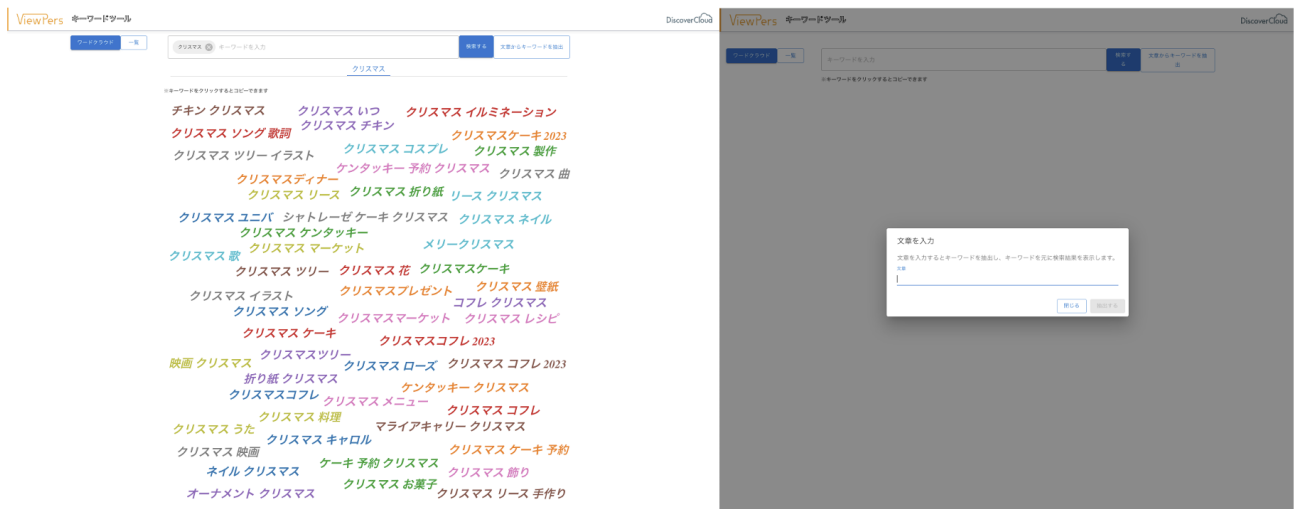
ViewPers キーワードツール

DiscoverCloud

ワードクラウド 一覧

クリスマス キーワードを入力 検索する 文章からキーワードを抽出

クリスマス

※キーワードをクリックするとコピーできます

チキン クリスマス
クリスマス いつ
クリスマス イルミネーション
クリスマス チキン
クリスマス ソング 歌詞
クリスマスケーキ 2023
クリスマス ツリー イラスト
クリスマス コスプレ
クリスマス 製作
ケンタッキー 予約 クリスマス
クリスマス 曲
クリスマスディナー
クリスマス リース
クリスマス 折り紙
リース クリスマス
クリスマス ユニバ
シャトレーゼ ケーキ クリスマス
クリスマス ネイル
クリスマス ケンタッキー
クリスマス マーケット
メリークリスマス
クリスマス 歌
クリスマス ツリー
クリスマス 花
クリスマスケーキ
クリスマス 壁紙
クリスマス イラスト
クリスマスプレゼント
コフレ クリスマス
クリスマス ソング
クリスマスマーケット
クリスマス レシピ
クリスマス ケーキ
クリスマスコフレ 2023
映画 クリスマス
クリスマスツリー
クリスマス ローズ
クリスマス コフレ 2023
折り紙 クリスマス
ケンタッキー クリスマス
クリスマスコフレ
クリスマス メニュー
クリスマス コフレ
クリスマス 料理
クリスマス うた
マライアキャリー クリスマス
クリスマス キャロル
クリスマス ケーキ 予約
クリスマス 映画
ケーキ 予約 クリスマス
ネイル クリスマス
クリスマス 飾り
クリスマス お菓子
オーナメント クリスマス
クリスマス リース 手作り

ViewPers キーワードツール

DiscoverCloud

ワードクラウド 一覧

キーワードを入力 検索する 文章からキーワードを抽出

※キーワードをクリックするとコピーできます

文章を入力

文章を入力するとキーワードを抽出し、キーワードを元に検索結果を表示します。

文章

閉じる 抽出する